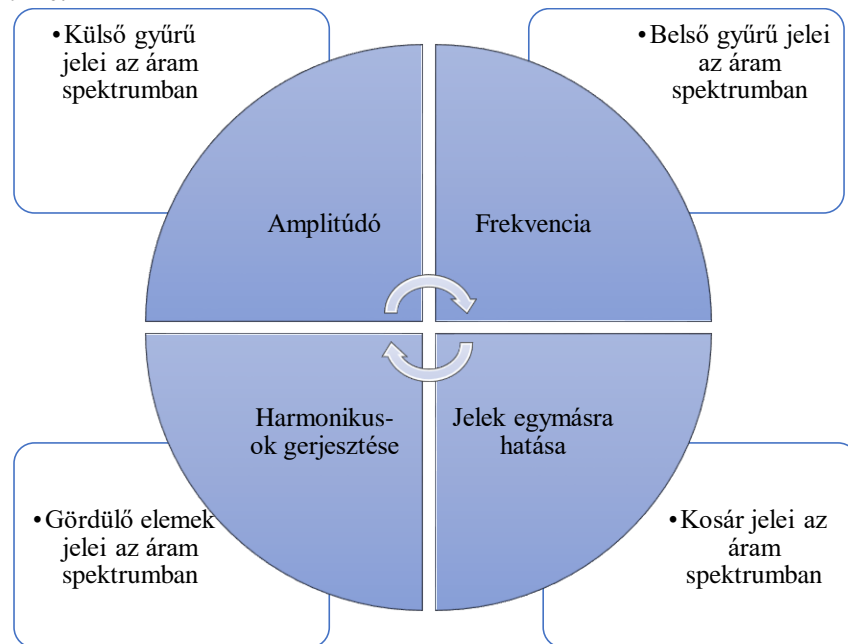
•Külső gyűrű jelei az áram spektrumban

•Belső gyűrű jelei az áram spektrumban

Amplitúdó

Frekvencia

Harmonikus-ok gerjesztése

Jelek egymásra hatása

•Gördülő elemek jelei az áram spektrumban

•Kosár jelei az áram spektrumban